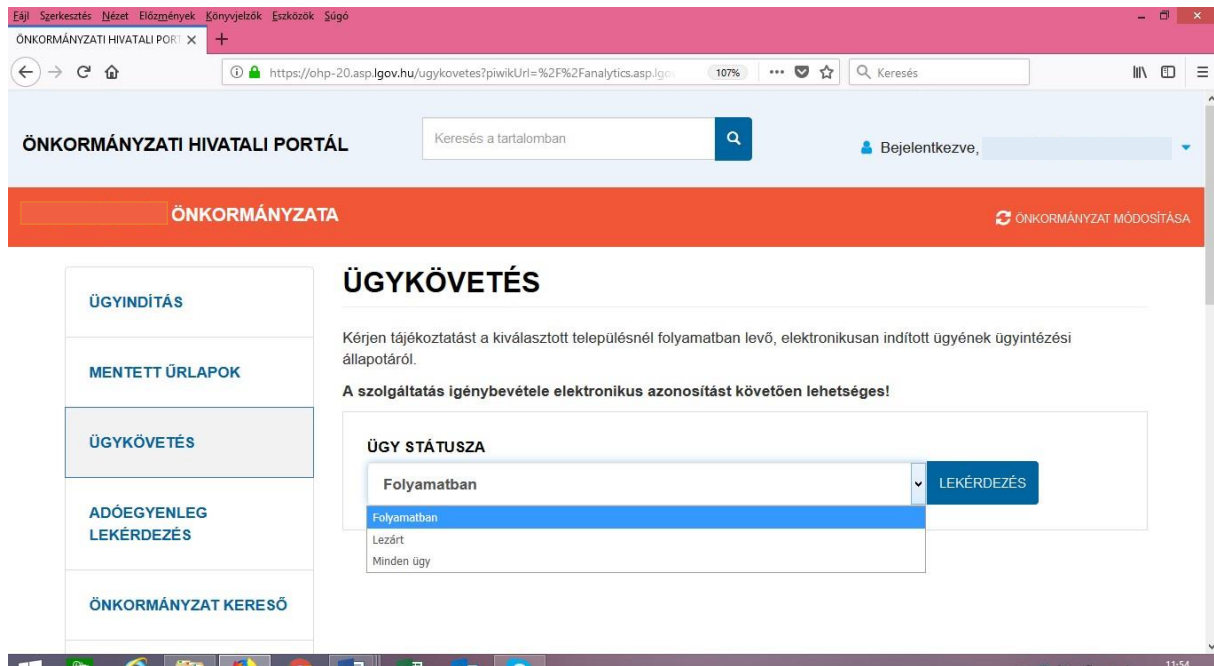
Fájl Szerkesztés Nézet Előzmények Könyvjelzők Eszközök Súgó

ÖNKORMÁNYZATI HIVATALI PORT ×

https://ohp-20.asp.lgov.hu/ugykovetes?piwikUrl=%2F%2Fanalytics.asp.lgo

107%

Keresés

ÖNKORMÁNYZATI HIVATALI PORTÁL

Keresés a tartalomban

Bejelentkezve,

ÖNKORMÁNYZATA

ÖNKORMÁNYZAT MÓDOSÍTÁSA

ÜGYINDÍTÁS

MENTETT ŰRLAPOK

ÜGYKÖVETÉS

ADÓEGYENLEG LEKÉRDEZÉS

ÖNKORMÁNYZAT KERESŐ

ÜGYKÖVETÉS

Kérjen tájékoztatást a kiválasztott településnél folyamatban levő, elektronikusan indított ügyének ügyintézési állapotáról.

A szolgáltatás igénybevétele elektronikus azonosítást követően lehetséges!

ÜGY STÁTUSZA

Folyamatban

LEKÉRDEZÉS

Folyamatban
Lezárt
Minden ügy

11:54